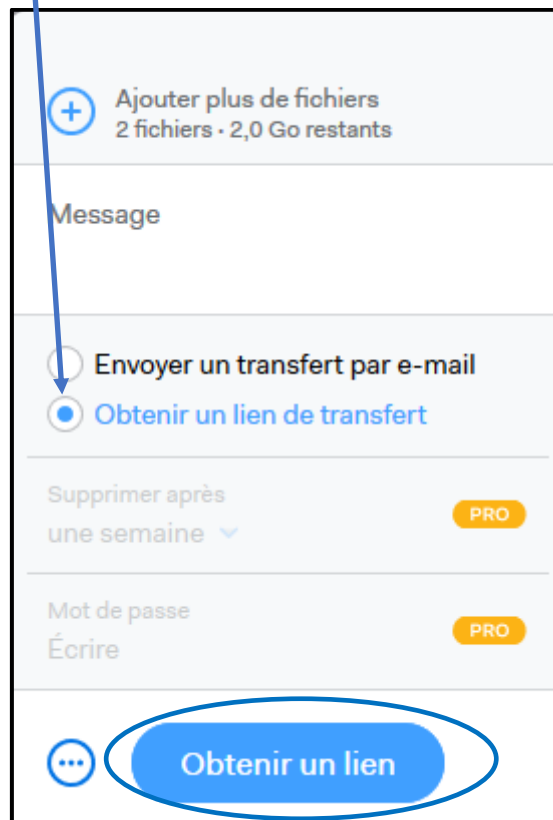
Ajouter plus de fichiers
2 fichiers · 2,0 Go restants

Message

Envoyer un transfert par e-mail

Obtenir un lien de transfert

Supprimer après
une semaine

PRO

Mot de passe
Écrire

PRO

Obtenir un lien